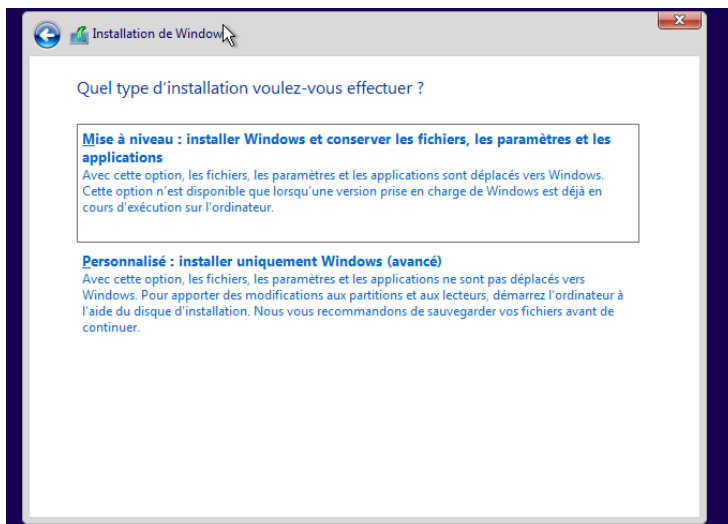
Installation de Window

Quel type d'installation voulez-vous effectuer ?

Mise à niveau : installer Windows et conserver les fichiers, les paramètres et les applications
Avec cette option, les fichiers, les paramètres et les applications sont déplacés vers Windows. Cette option n'est disponible que lorsqu'une version prise en charge de Windows est déjà en cours d'exécution sur l'ordinateur.

Personnalisé : installer uniquement Windows (avancé)
Avec cette option, les fichiers, les paramètres et les applications ne sont pas déplacés vers Windows. Pour apporter des modifications aux partitions et aux lecteurs, démarrez l'ordinateur à l'aide du disque d'installation. Nous vous recommandons de sauvegarder vos fichiers avant de continuer.